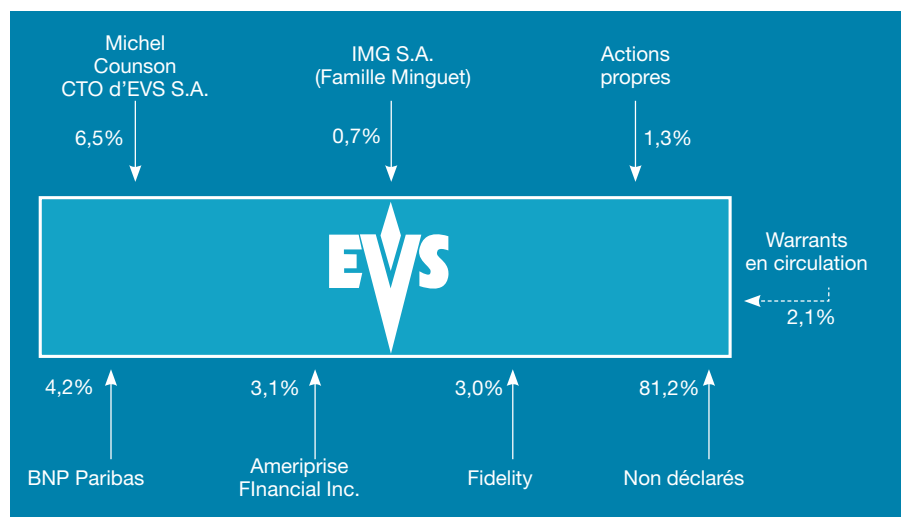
Michel Counson CTO d'EVS S.A.

6,5%

IMG S.A. (Famille Minguet)

0,7%

Actions propres

1,3%

EVS

Warrants en circulation

2,1%

4,2%

BNP Paribas

3,1%

Ameriprise FInancial Inc.

3,0%

Fidelity

81,2%

Non déclarés